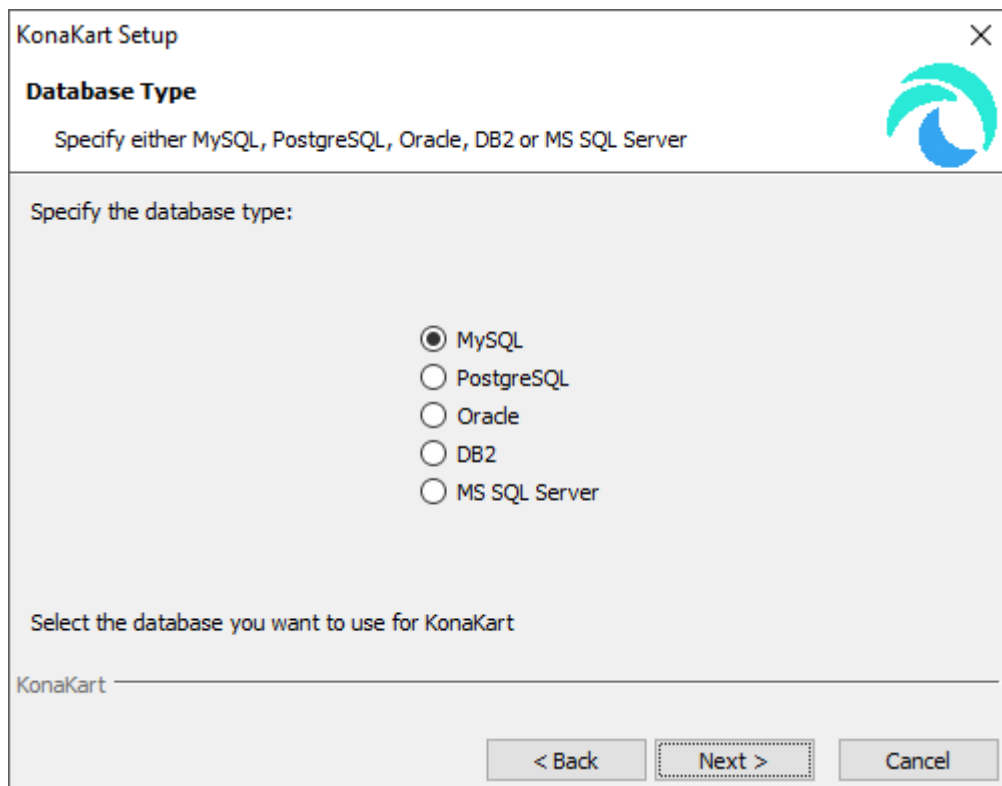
KonaKart Setup

Database Type

Specify either MySQL, PostgreSQL, Oracle, DB2 or MS SQL Server

Specify the database type:

MySQL
PostgreSQL
Oracle
DB2
MS SQL Server

Select the database you want to use for KonaKart

KonaKart

< Back
Next >
Cancel